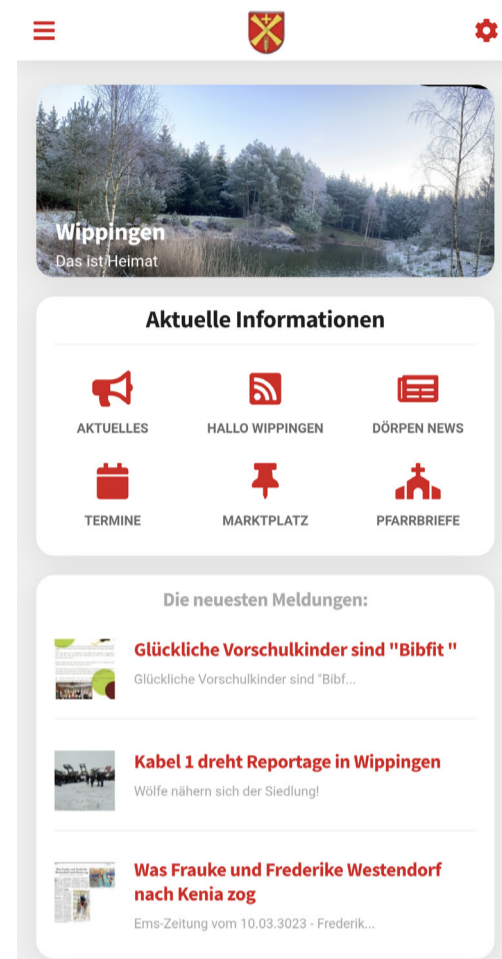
Wippingen
Das ist Heimat

Aktuelle Informationen

AKTUELLES
HALLO WIPPINGEN
DÖRPEN NEWS
TERMINE
MARKTPLATZ
PFARRBRIEFE

Die neuesten Meldungen:

Glückliche Vorschulkinder sind "Bibfit "
Glückliche Vorschulkinder sind "Bibf...

Kabel 1 dreht Reportage in Wippingen
Wölfe nähern sich der Siedlung!

Was Frauke und Frederike Westendorf nach Kenia zog
Ems-Zeitung vom 10.03.3023 - Frederik...